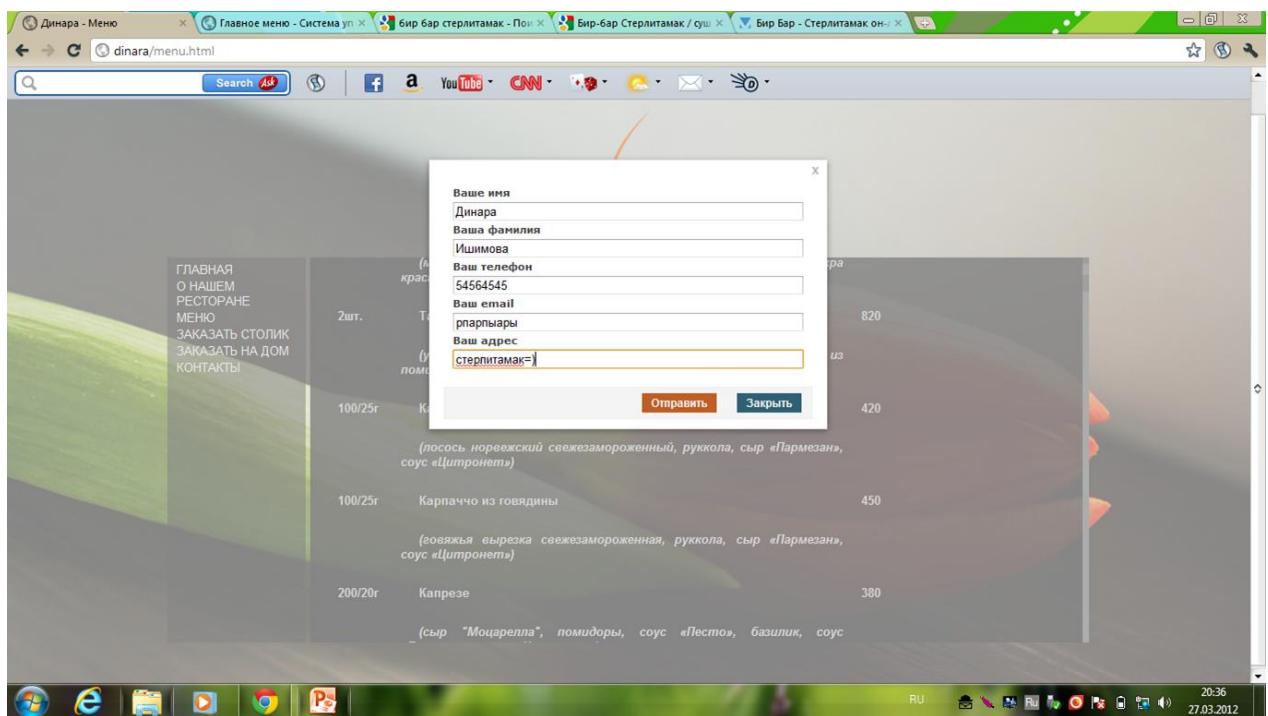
Динара - Меню × Главное меню - Система уп × бир бар стерлитамак - Пои × Бир-бар Стерлитамак / суш × Бир Бар - Стерлитамак он-/ ×

dinara/menu.html

Search

ГЛАВНАЯ
О НАШЕМ РЕСТОРАНЕ
МЕНЮ
ЗАКАЗАТЬ СТОЛИК
ЗАКАЗАТЬ НА ДОМ
КОНТАКТЫ

x

Ваше имя
Динара
Ваша фамилия
Ишимова
Ваш телефон
54564545
Ваш email
рпарпыары
Ваш адрес
стерлитамак=)

Отправить Закрыть

(м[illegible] кра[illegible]) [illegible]ра

2шт. Т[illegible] 820

(у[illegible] пом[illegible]) из

100/25г К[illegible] 420

(лосось норвежский свежезамороженный, руккола, сыр «Пармезан», соус «Цитронет»)

100/25г Карпаччо из говядины 450

(говяжья вырезка свежезамороженная, руккола, сыр «Пармезан», соус «Цитронет»)

200/20г Капрезе 380

(сыр "Моцарелла", помидоры, соус «Песто», базилик, соус

RU 20:36 27.03.2012